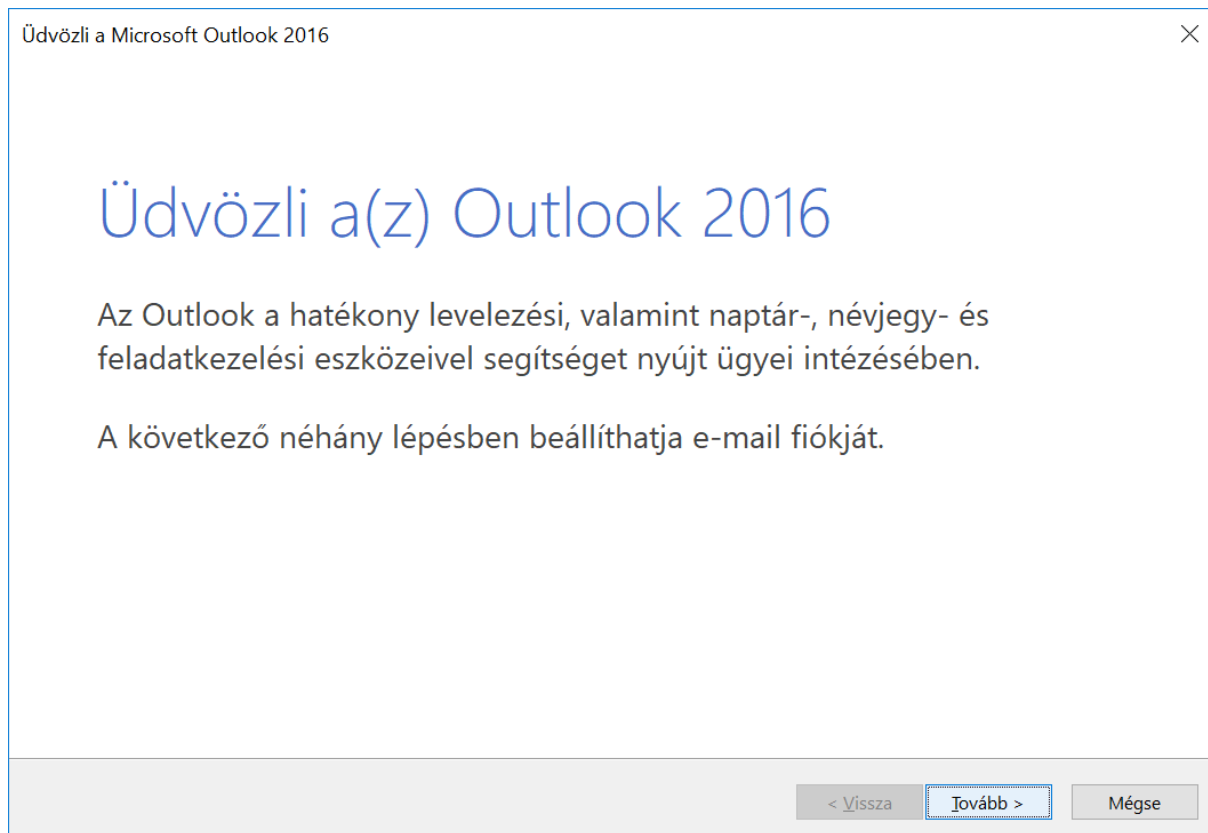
Üdvözli a Microsoft Outlook 2016

Üdvözli a(z) Outlook 2016

Az Outlook a hatékony levelezési, valamint naptár-, névjegy- és feladatkezelési eszközeivel segítséget nyújt ügyei intézésében.

A következő néhány lépésben beállíthatja e-mail fiókját.

< Vissza

Tovább >

Mégse